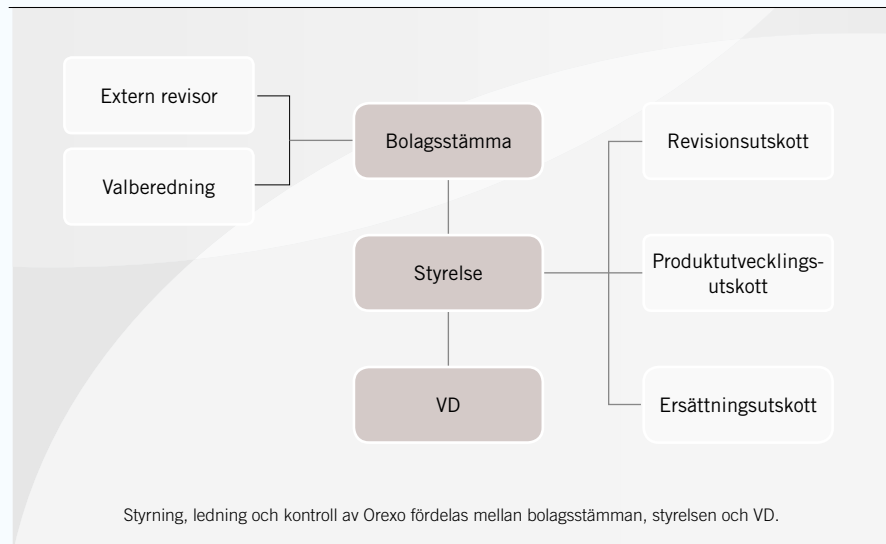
Extern revisor

Valberedning

Bolagsstämma

Styrelse

VD

Revisionsutskott

Produktutvecklingsutskott

Ersättningsutskott

Styrning, ledning och kontroll av Orexo fördelas mellan bolagsstämman, styrelsen och VD.